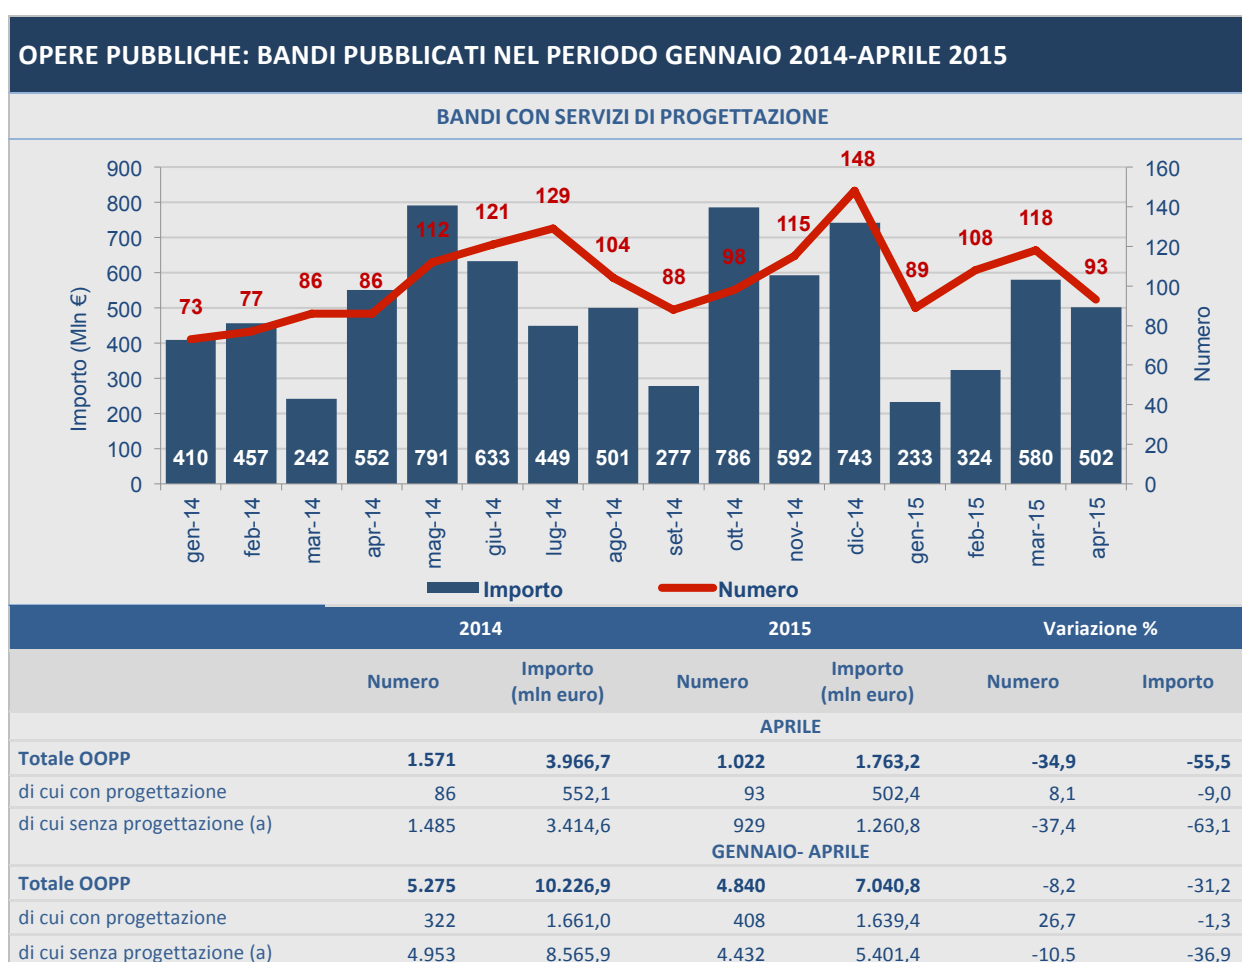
OPERE PUBBLICHE: BANDI PUBBLICATI NEL PERIODO GENNAIO 2014-APRILE 2015

BANDI CON SERVIZI DI PROGETTAZIONE

900
800
700
600
500
400
300
200
100
0

Importo (Mln €)

160
140
120
100
80
60
40
20
0

Numero

73 77 86 86 112 121 129 104 88 98 115 148 89 108 118 93

410 457 242 552 791 633 449 501 277 786 592 743 233 324 580 502

gen-14 feb-14 mar-14 apr-14 mag-14 giu-14 lug-14 ago-14 set-14 ott-14 nov-14 dic-14 gen-15 feb-15 mar-15 apr-15

Importo Numero

| | 2014 | | 2015 | | Variazione % | |
|---|---|---|---|---|---|---|
| | Numero | Importo (mln euro) | Numero | Importo (mln euro) | Numero | Importo |
| | | | APRILE | | | |
| Totale OOPP | 1.571 | 3.966,7 | 1.022 | 1.763,2 | -34,9 | -55,5 |
| di cui con progettazione | 86 | 552,1 | 93 | 502,4 | 8,1 | -9,0 |
| di cui senza progettazione (a) | 1.485 | 3.414,6 | 929 | 1.260,8 | -37,4 | -63,1 |
| | | | GENNAIO- APRILE | | | |
| Totale OOPP | 5.275 | 10.226,9 | 4.840 | 7.040,8 | -8,2 | -31,2 |
| di cui con progettazione | 322 | 1.661,0 | 408 | 1.639,4 | 26,7 | -1,3 |
| di cui senza progettazione (a) | 4.953 | 8.565,9 | 4.432 | 5.401,4 | -10,5 | -36,9 |